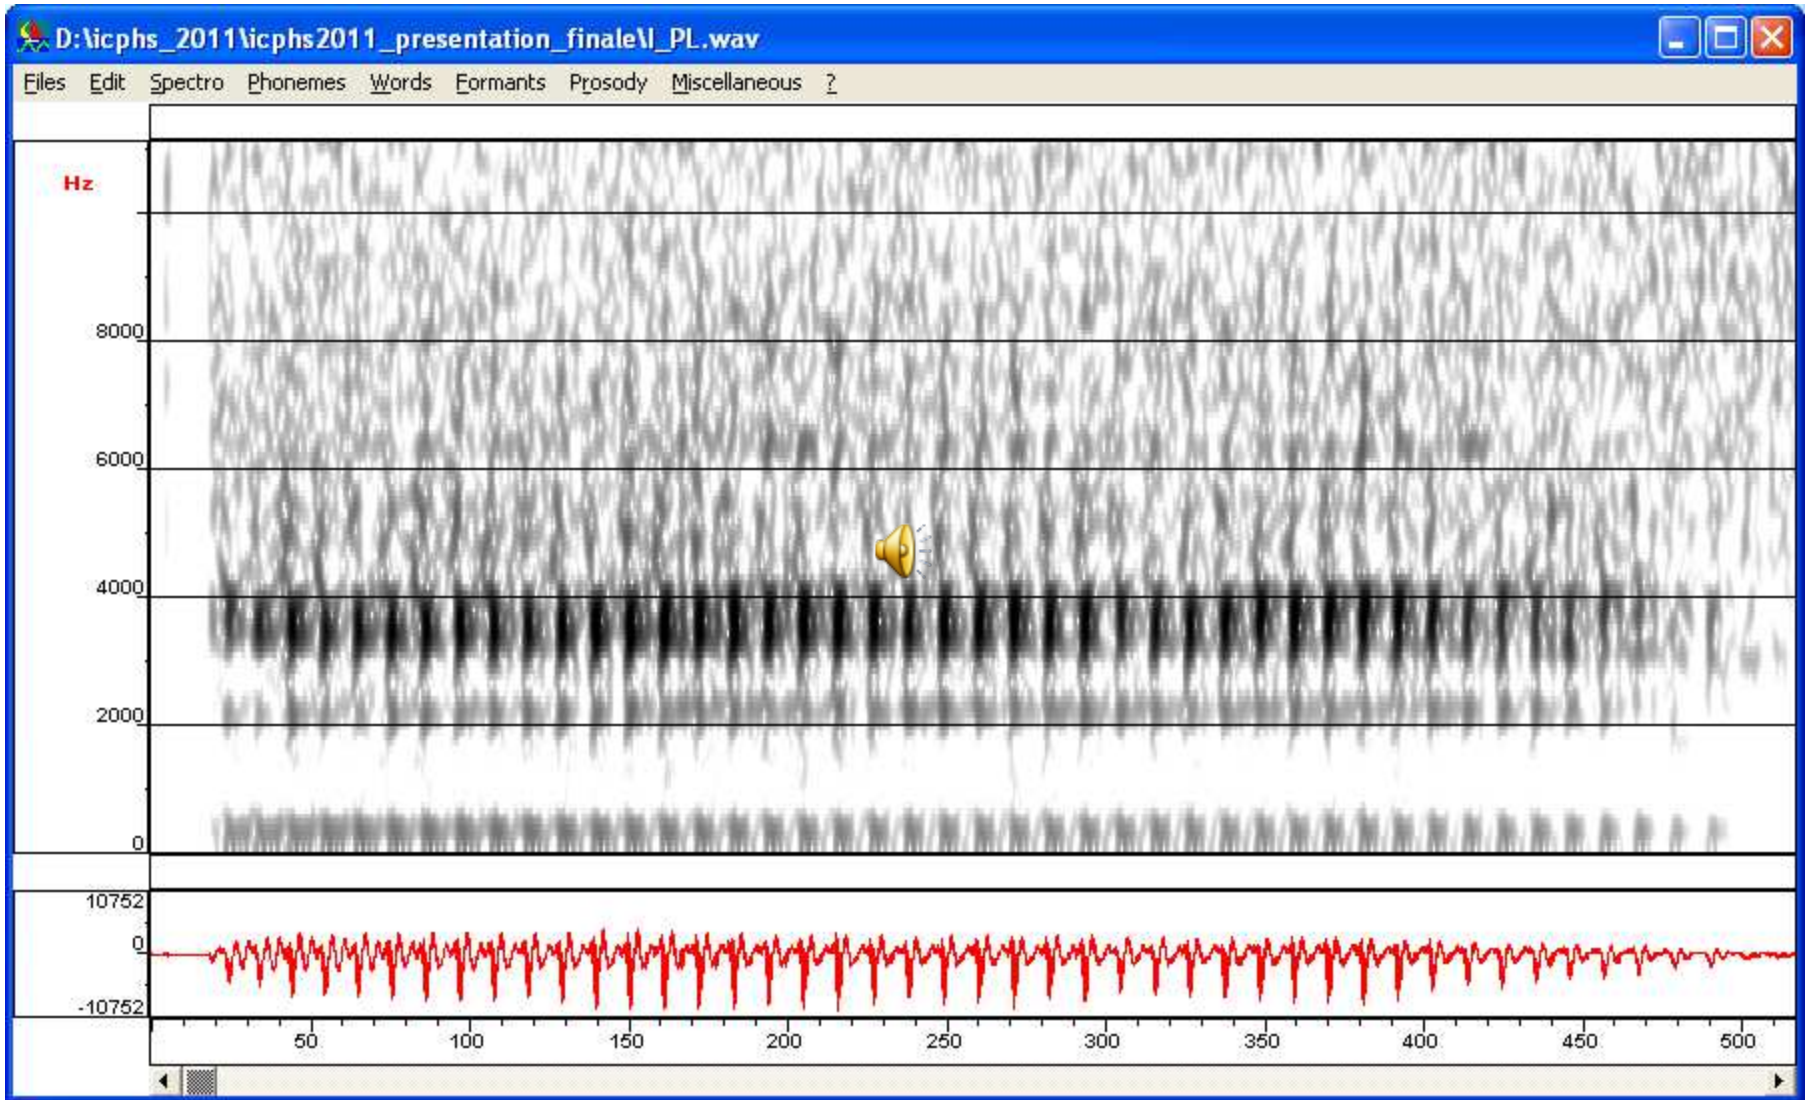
D:\icphs_2011\icphs2011_presentation_finale\l_PL.wav

Files Edit Spectro Phonemes Words Formants Prosody Miscellaneous ?

Hz

8000

6000

4000

2000

0

10752

0

-10752

50 100 150 200 250 300 350 400 450 500